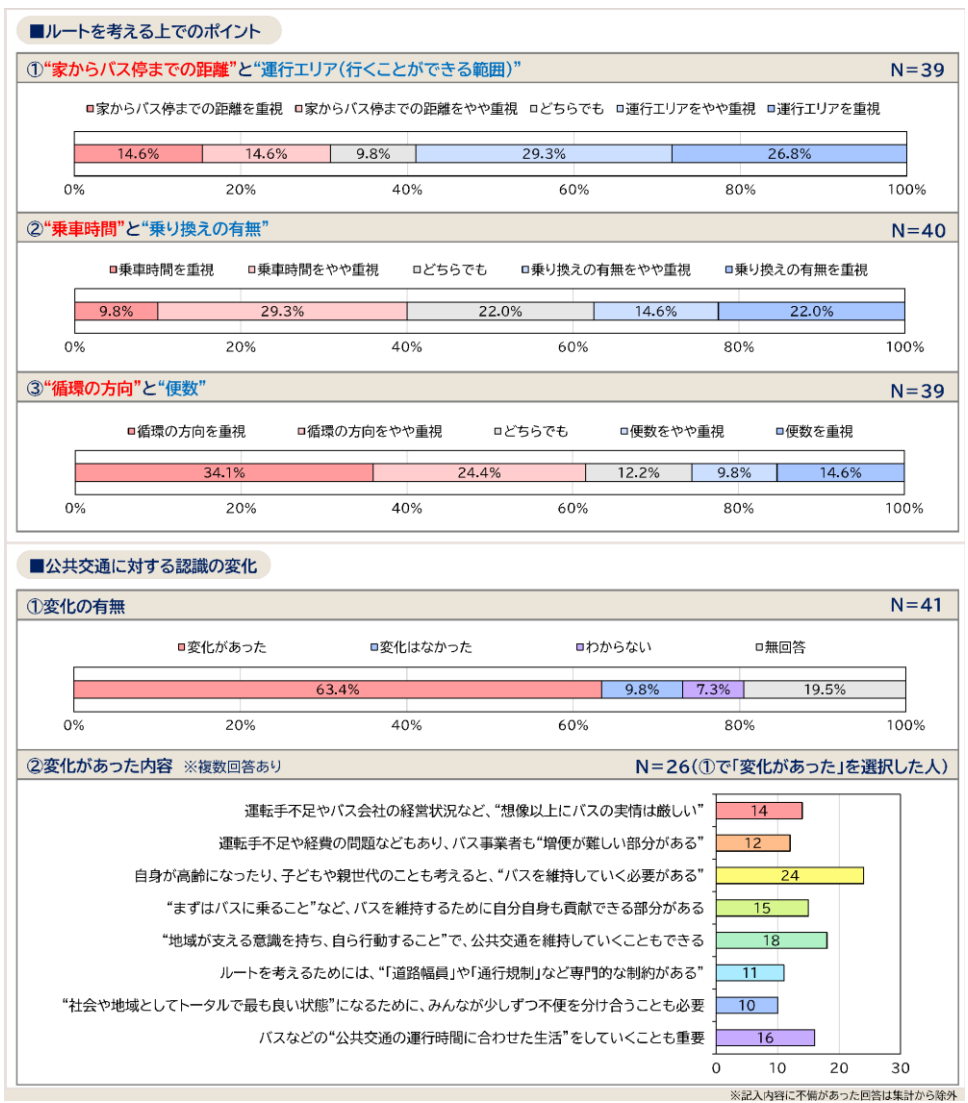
■ルートを考える上でのポイント

①"家からバス停までの距離"と"運行エリア(行くことができる範囲)" N=39

家からバス停までの距離を重視 家からバス停までの距離をやや重視 どちらでも 運行エリアをやや重視 運行エリアを重視

14.6% 14.6% 9.8% 29.3% 26.8%

0% 20% 40% 60% 80% 100%

②"乗車時間"と"乗り換えの有無" N=40

乗車時間を重視 乗車時間をやや重視 どちらでも 乗り換えの有無をやや重視 乗り換えの有無を重視

9.8% 29.3% 22.0% 14.6% 22.0%

0% 20% 40% 60% 80% 100%

③"循環の方向"と"便数" N=39

循環の方向を重視 循環の方向をやや重視 どちらでも 便数をやや重視 便数を重視

34.1% 24.4% 12.2% 9.8% 14.6%

0% 20% 40% 60% 80% 100%

■公共交通に対する認識の変化

①変化の有無 N=41

変化があった 変化はなかった わからない 無回答

63.4% 9.8% 7.3% 19.5%

0% 20% 40% 60% 80% 100%

②変化があった内容 ※複数回答あり N=26(①で「変化があった」を選択した人)

| 内容 | 数 |
|---|---|
| 運転手不足やバス会社の経営状況など、"想像以上にバスの実情は厳しい" | 14 |
| 運転手不足や経費の問題などもあり、バス事業者も"増便が難しい部分がある" | 12 |
| 自身が高齢になったり、子どもや親世代のことも考えると、"バスを維持していく必要がある" | 24 |
| "まずはバスに乗ること"など、バスを維持するために自分自身も貢献できる部分がある | 15 |
| "地域が支える意識を持ち、自ら行動すること"で、公共交通を維持していくこともできる | 18 |
| ルートを考えるためには、"「道路幅員」や「通行規制」など専門的な制約がある" | 11 |
| "社会や地域としてトータルで最も良い状態"になるために、みんなが少しずつ不便を分け合うことも必要 | 10 |
| バスなどの"公共交通の運行時間に合わせた生活"をしていくことも重要 | 16 |

0 10 20 30

※記入内容に不備があった回答は集計から除外